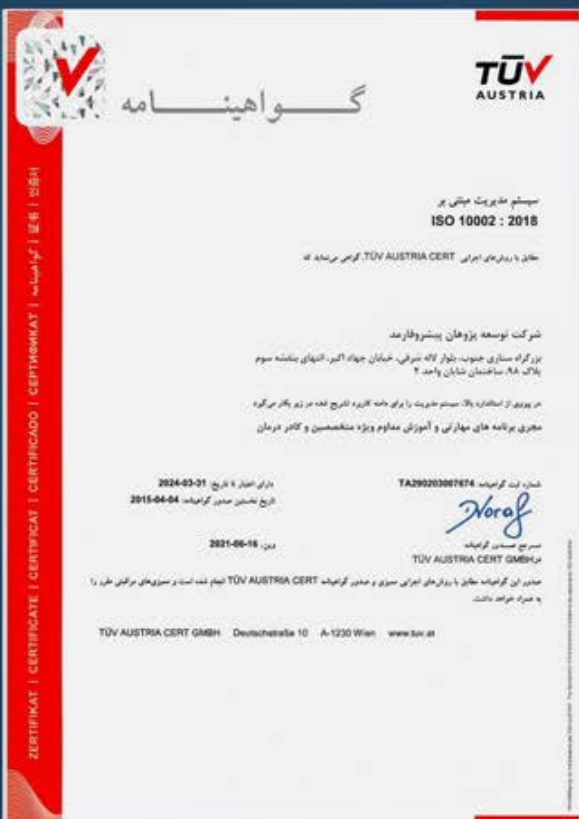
گــــواهینـــــامه

TÜV AUSTRIA

سیستم مدیریت مبتنی بر
ISO 10002 : 2018

مطابق با روش‌های اجرایی TÜV AUSTRIA CERT، گواهی می‌نماید که

شرکت توسعه پژوهان پیشروفارمد

بزرگراه ستاری جنوب، بلوار لاله شرقی، خیابان جهاد اکبر، انتهای بنفشه سوم پلاک ۹۸، ساختمان شایان واحد ۲

در پیروی از استاندارد بالا، سیستم مدیریت را برای دامنه کاربرد تشریح شده در زیر بکار می‌گیرد

مجری برنامه های مهارتی و آموزش مداوم ویژه متخصصین و کادر درمان

شماره ثبت گواهینامه: TA290203007674

دارای اعتبار تا تاریخ: 2024-03-31
تاریخ نخستین صدور گواهینامه: 2015-04-04

وین، 2021-06-16

مرجع صدور گواهینامه
TÜV AUSTRIA CERT GMBH

صدور این گواهینامه مطابق با روش‌های اجرایی ممیزی و صدور گواهینامه TÜV AUSTRIA CERT انجام شده است و ممیزی‌های مراقبتی منظم را به همراه خواهد داشت.

TÜV AUSTRIA CERT GMBH Deutschstraße 10 A-1230 Wien www.tuv.at

ZERTIFIKAT | CERTIFICATE | CERTIFICAT | CERTIFICADO | СЕРТИФИКАТ | گواهینامه | 证书 | 認証